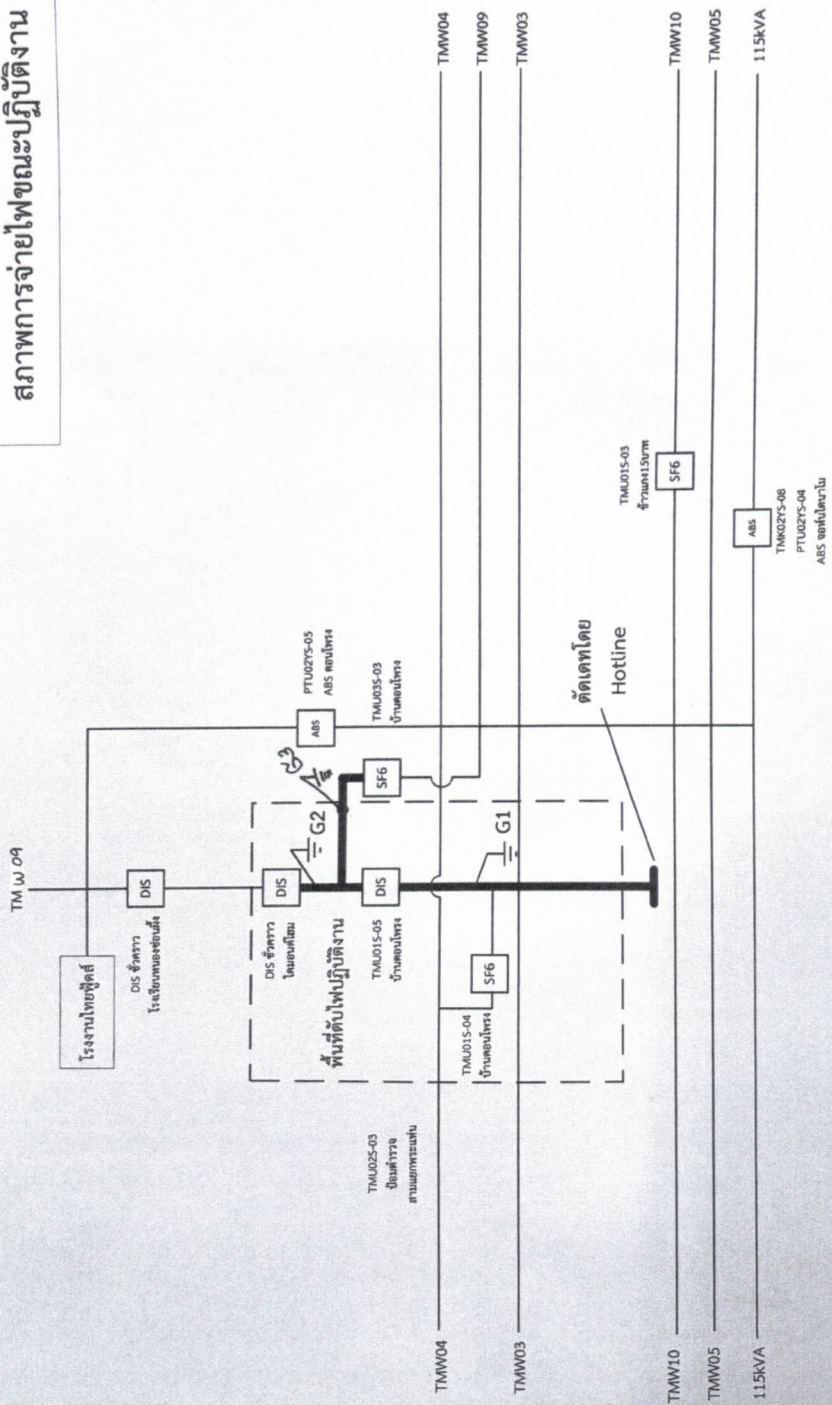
สภาพการจ่ายไฟขณะปฏิบัติงาน

TM ພ ០៩

โรงงานไทยฟู้ดส์

DIS

DIS ชั่วคราว
โรงเรียนหนองจอกตั้ง

DIS

DIS ชั่วคราว
ใตมอนศ์โฮม

G2

G3

SF6

DIS

TMU01S-05
บ้านดอนโพรง

พื้นที่ดับไฟปฏิบัติงาน

SF6

TMU01S-04
บ้านดอนโพรง

G1

TMU02S-03
ป้อมตำรวจ
สามแยกพระแท่น

ABS

PTU02YS-05
ABS ดอนโพรง

TMU03S-03
บ้านดอนโพรง

ตัดเคทโดย
Hotline

TMU01S-03
ข้างแยก15ยาพ

SF6

ABS

TMK02YS-08
PTU02YS-04
ABS จอห์นไดนาโม

TMW04

TMW09

TMW03

TMW10

TMW05

115kVA

TMW04

TMW03

TMW10

TMW05

115kVA